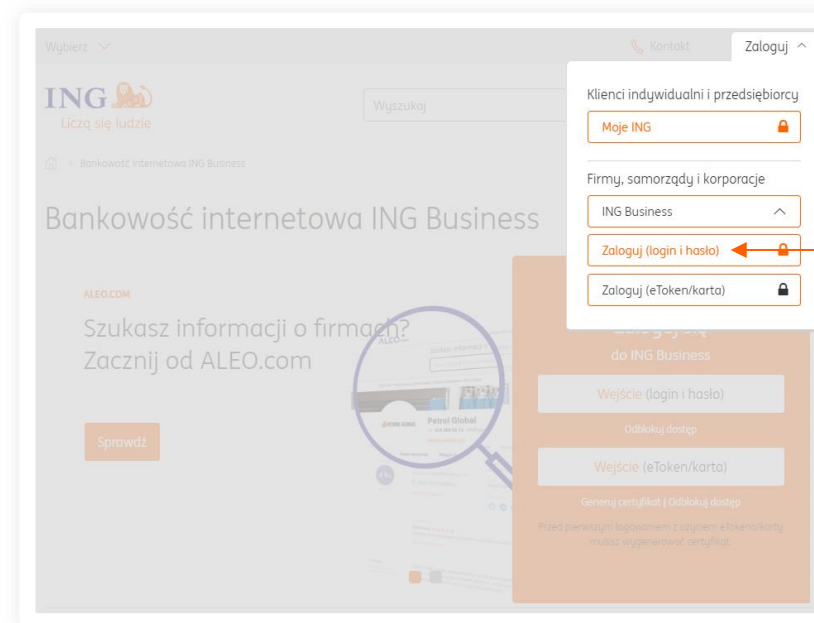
Wybierz

Kontakt

Zaloguj

ING

Liczą się ludzie

Wyszukaj

Bankowość internetowa ING Business

Bankowość internetowa ING Business

ALEO.COM

Szukasz informacji o firmach? Zacznij od ALEO.com

Sprawdź

Petrol Global

Klienci indywidualni i przedsiębiorcy

Moje ING

Firmy, samorządy i korporacje

ING Business

Zaloguj (login i hasło)

Zaloguj (eToken/karta)

Zaloguj się

do ING Business

Wejście (login i hasło)

Odblokuj dostęp

Wejście (eToken/karta)

Generuj certyfikat | Odblokuj dostęp

Przed pierwszym logowaniem z użyciem eTokena/karty musisz wygenerować certyfikat.